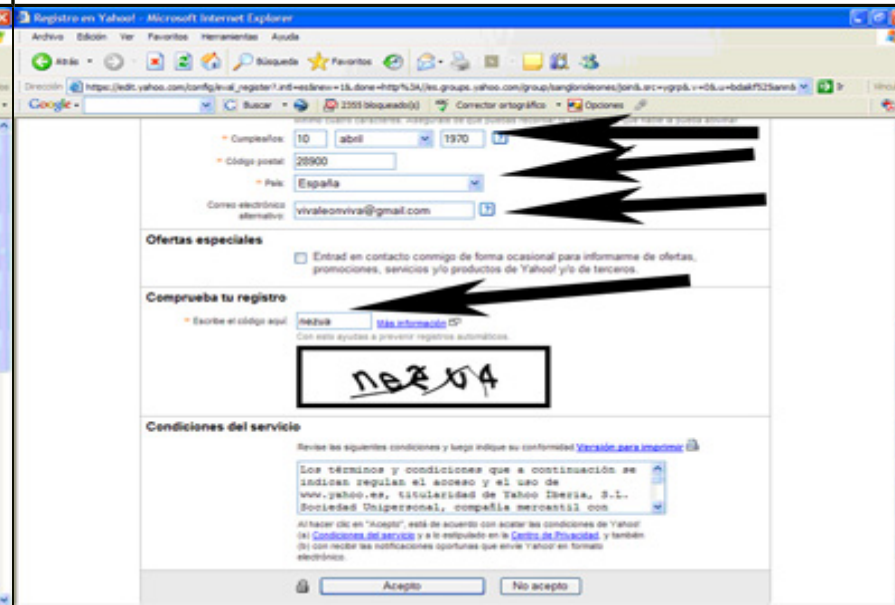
Registro en Yahoo! - Microsoft Internet Explorer

Archivo Edición Ver Favoritos Herramientas Ayuda

Atrás Búsqueda Favoritos

Dirección https://edit.yahoo.com/config/eval_register?.intl=es&new=1&.done=http%3A//es.groups.yahoo.com/group/sanglorioleones/join&.src=ygrp&.v=0&.u=bdakf525ann& Ir

Google Buscar 2355 bloqueado(s) Corrector ortográfico Opciones

* Cumpleaños: 10 abril 1970 ?

* Código postal: 28900

* País: España

Correo electrónico alternativo: vivaleonviva@gmail.com ?

Ofertas especiales

Entrad en contacto conmigo de forma ocasional para informarme de ofertas, promociones, servicios y/o productos de Yahoo! y/o de terceros.

Comprueba tu registro

* Escribe el código aquí: nezva Más información

Con esto ayudas a prevenir registros automáticos.

nezv4

Condiciones del servicio

Revise las siguientes condiciones y luego indique su conformidad Versión para imprimir

Los términos y condiciones que a continuación se indican regulan el acceso y el uso de www.yahoo.es, titularidad de Yahoo Iberia, S.L. Sociedad Unipersonal, compañía mercantil con

Al hacer clic en "Acepto", está de acuerdo con aceptar las condiciones de Yahoo! (a) Condiciones del servicio y a lo estipulado en la Centro de Privacidad, y también (b) con recibir las notificaciones oportunas que envíe Yahoo! en formato electrónico.

Acepto No acepto